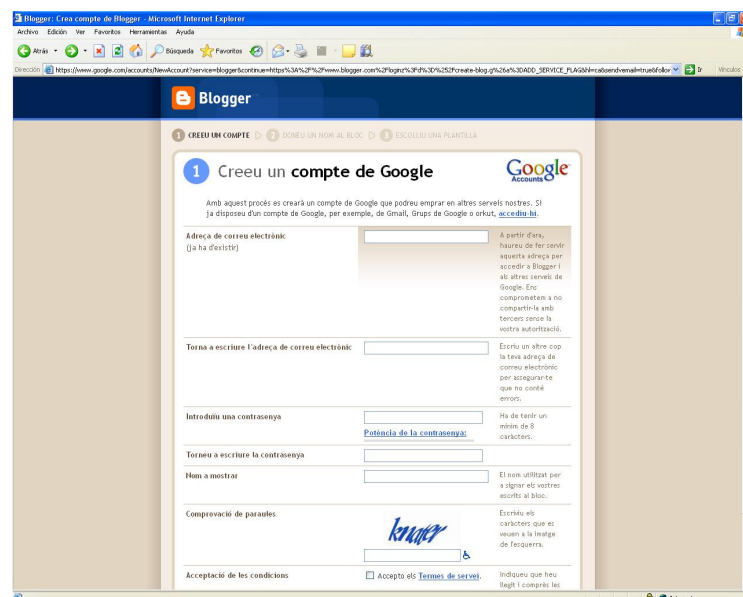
Blogger: Crea compte de Blogger - Microsoft Internet Explorer

Archivo Edición Ver Favoritos Herramientas Ayuda

Atrás Búsqueda Favoritos

Dirección https://www.google.com/accounts/NewAccount?service=blogger&continue=https%3A%2F%2Fwww.blogger.com%2Floginz%3Fd%3D%252Fcreate-blog.g%26a%3DADD_SERVICE_FLAG&hl=ca&sendvemail=true&follov Ir Vínculos

Blogger

1 CREEU UN COMPTE 2 DONEU UN NOM AL BLOC 3 ESCOLLIU UNA PLANTILLA

1 Creeu un compte de Google

Google Accounts

Amb aquest procés es crearà un compte de Google que podreu emprar en altres serveis nostres. Si ja disposeu d'un compte de Google, per exemple, de Gmail, Grups de Google o orkut, accediu-hi.

| | | |
|---|---|---|
| Adreça de correu electrònic (ja ha d'existir) | | A partir d'ara, haureu de fer servir aquesta adreça per accedir a Blogger i als altres serveis de Google. Ens comprometem a no compartir-la amb tercers sense la vostra autorització. |
| Torna a escriure l'adreça de correu electrònic | | Escriu un altre cop la teva adreça de correu electrònic per assegurar-te que no conté errors. |
| Introduïu una contrasenya | Potència de la contrasenya: | Ha de tenir un mínim de 8 caràcters. |
| Torneu a escriure la contrasenya | | |
| Nom a mostrar | | El nom utilitzat per a signar els vostres escrits al bloc. |
| Comprovació de paraules | knaer | Escriviu els caràcters que es veuen a la imatge de l'esquerra. |
| Acceptació de les condicions | Accepto els Termes de servei. | Indiqueu que heu llegit i comprès les |